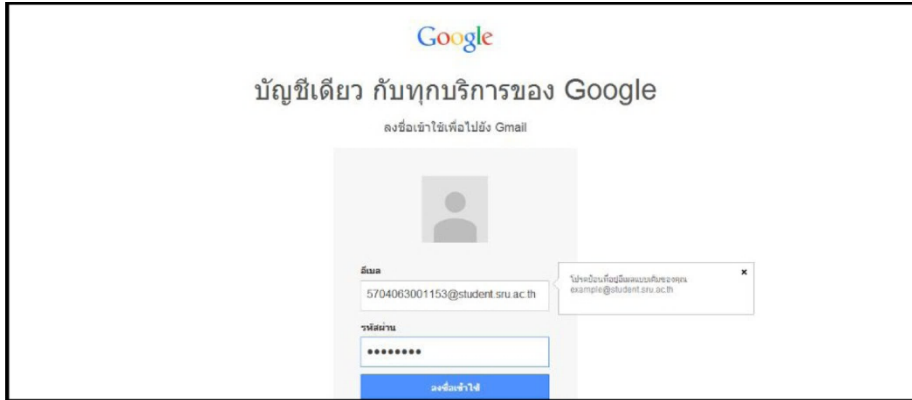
Google

บัญชีเดียว กับทุกบริการของ Google

ลงชื่อเข้าใช้เพื่อไปยัง Gmail

อีเมล

5704063001153@student.sru.ac.th

รหัสผ่าน

••••••••

ลงชื่อเข้าใช้

โปรดป้อนที่อยู่อีเมลแบบเต็มของคุณ example@student.sru.ac.th

×